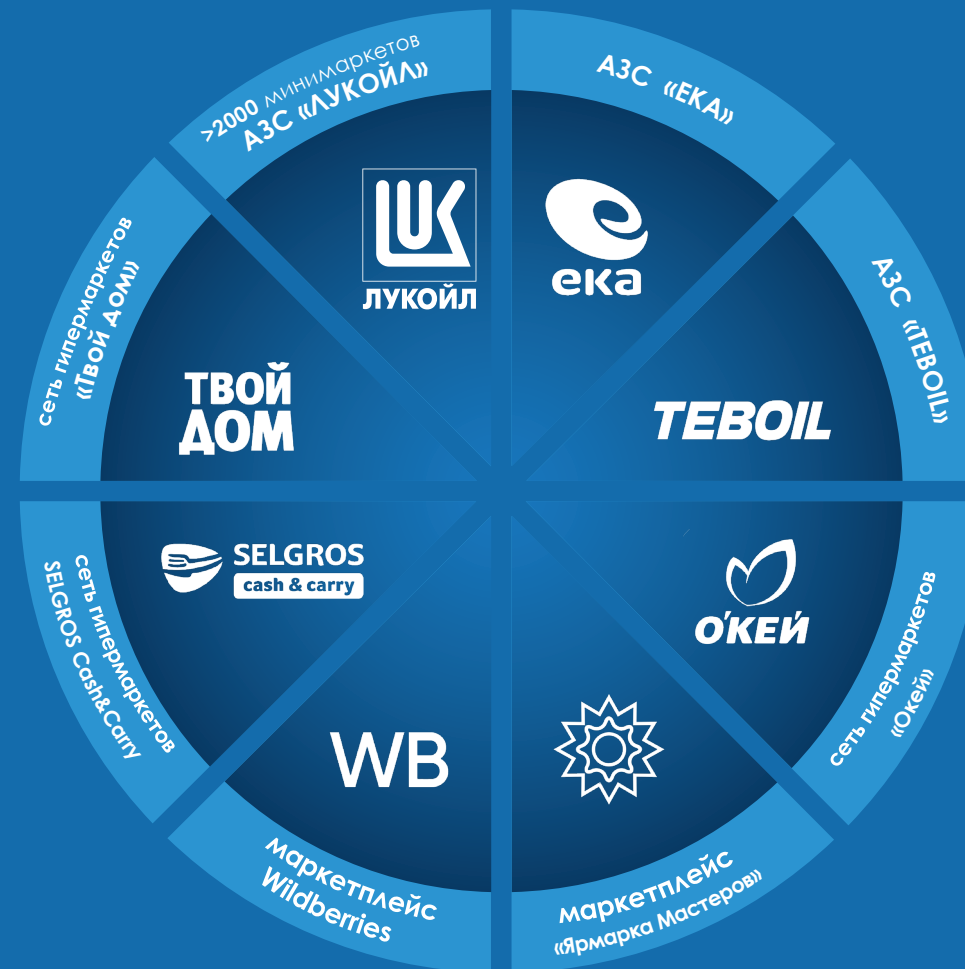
>2000 минимаркетов
АЗС «ЛУКОЙЛ»

ЛУКОЙЛ

АЗС «ЕКА»

ека

АЗС «TEBOIL»

TEBOIL

сеть гипермаркетов «Твой дом»

ТВОЙ ДОМ

сеть гипермаркетов SELGROS Cash&Carry

SELGROS cash & carry

O'КЕЙ

сеть гипермаркетов «Окей»

WB

маркетплейс Wildberries

маркетплейс «Ярмарка Мастеров»